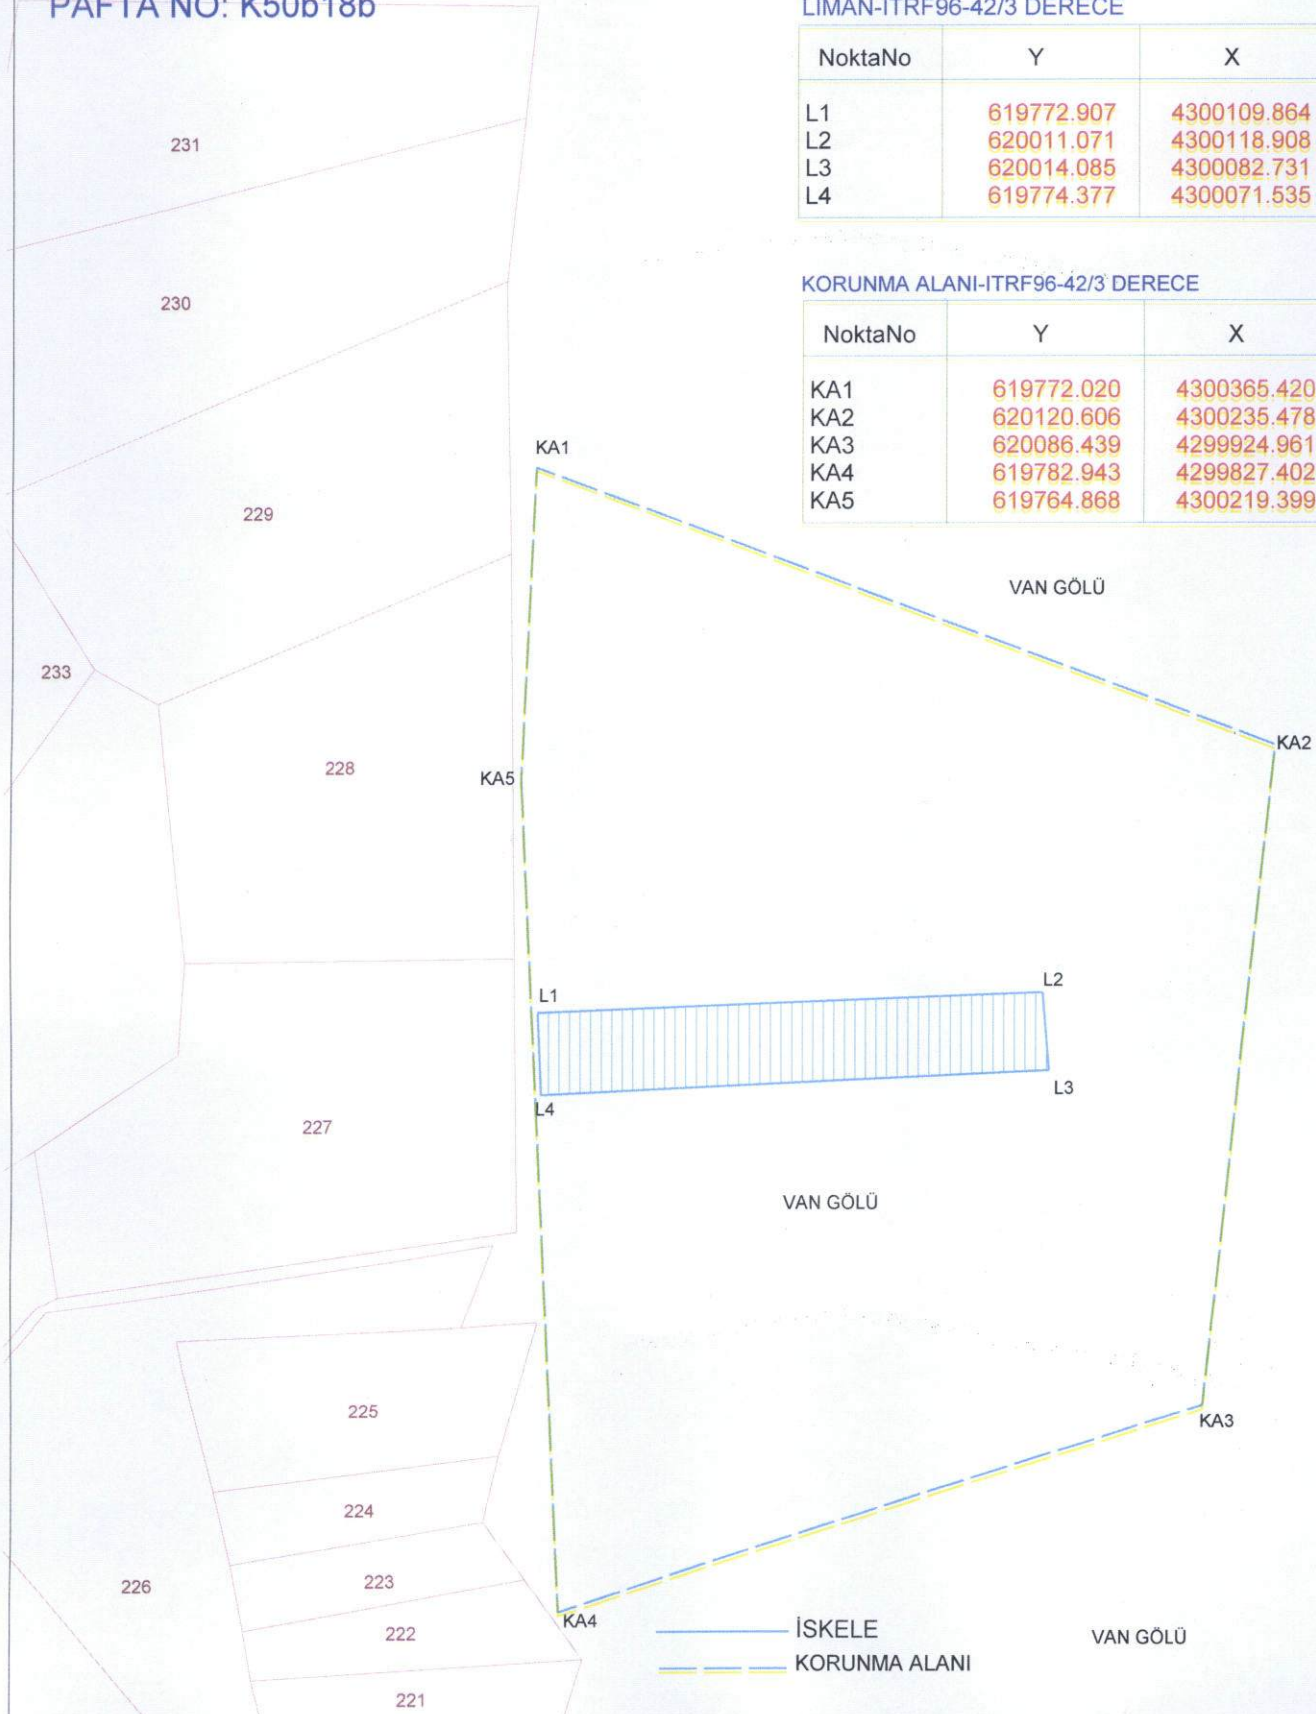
PAFTA NO: K50b18b

LIMAN-ITRF96-42/3 DERECE

| NoktaNo | Y | X |
|---|---|---|
| L1 | 619772.907 | 4300109.864 |
| L2 | 620011.071 | 4300118.908 |
| L3 | 620014.085 | 4300082.731 |
| L4 | 619774.377 | 4300071.535 |

KORUNMA ALANI-ITRF96-42/3 DERECE

| NoktaNo | Y | X |
|---|---|---|
| KA1 | 619772.020 | 4300365.420 |
| KA2 | 620120.606 | 4300235.478 |
| KA3 | 620086.439 | 4299924.961 |
| KA4 | 619782.943 | 4299827.402 |
| KA5 | 619764.868 | 4300219.399 |

231
230
229
233
228
227
225
224
223
226
222
221

KA1
KA5
KA2
KA3
KA4
L1
L2
L3
L4

VAN GÖLÜ
VAN GÖLÜ
VAN GÖLÜ

İSKELE
KORUNMA ALANI